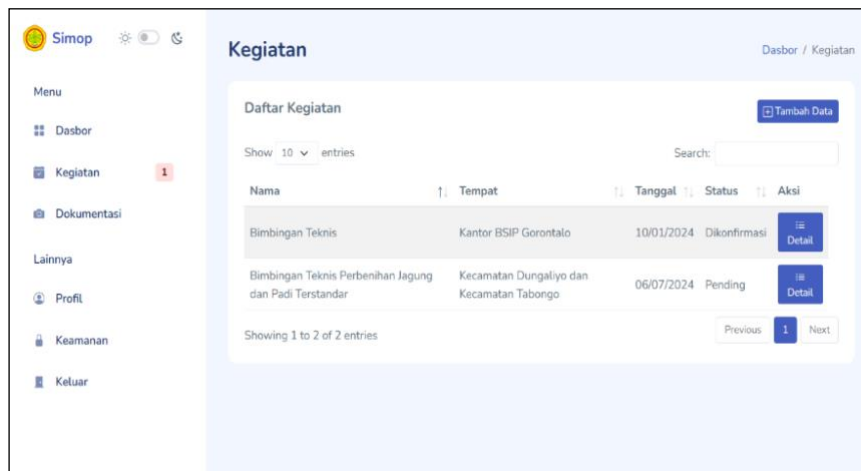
Simop

Menu

Dasbor

Kegiatan 1

Dokumentasi

Lainnya

Profil

Keamanan

Keluar

Kegiatan

Dasbor / Kegiatan

Daftar Kegiatan

Tambah Data

Show 10 entries

Search:

| Nama | Tempat | Tanggal | Status | Aksi |
|---|---|---|---|---|
| Bimbingan Teknis | Kantor BSIP Gorontalo | 10/01/2024 | Dikonfirmasi | Detail |
| Bimbingan Teknis Perbenihan Jagung dan Padi Terstandar | Kecamatan Dungaliyo dan Kecamatan Tabongo | 06/07/2024 | Pending | Detail |

Showing 1 to 2 of 2 entries

Previous 1 Next